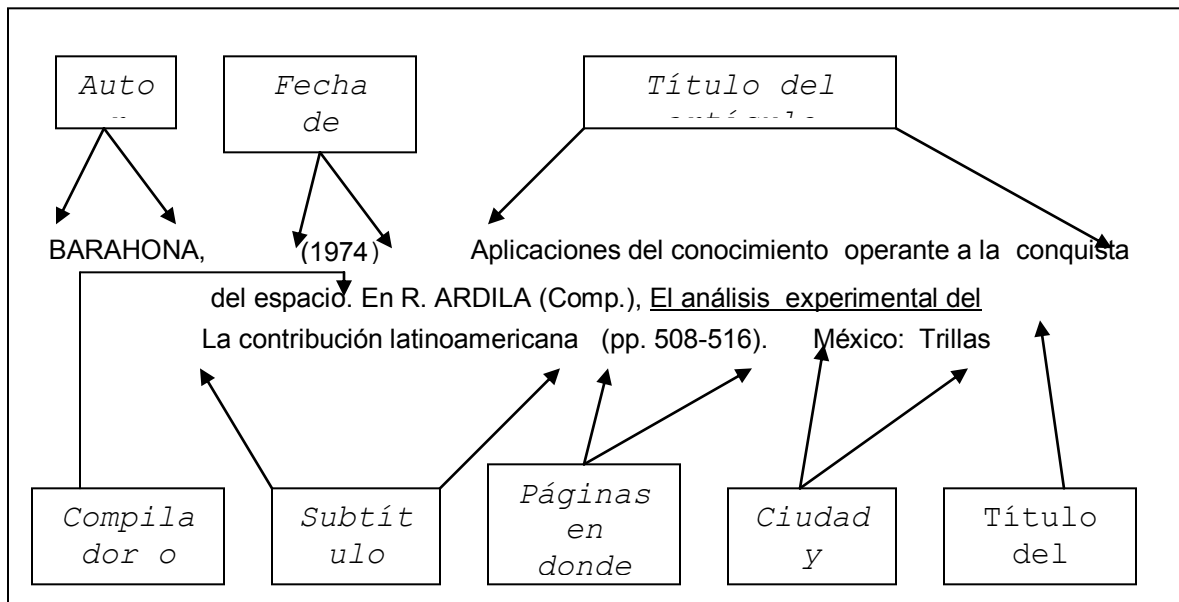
Auto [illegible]

Fecha de

Título del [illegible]

BARAHONA, (1974) Aplicaciones del conocimiento operante a la conquista del espacio. En R. ARDILA (Comp.), El análisis experimental del La contribución latinoamericana (pp. 508-516). México: Trillas

Compila dor o

Subtít ulo

Páginas en donde

Ciudad y

Título del